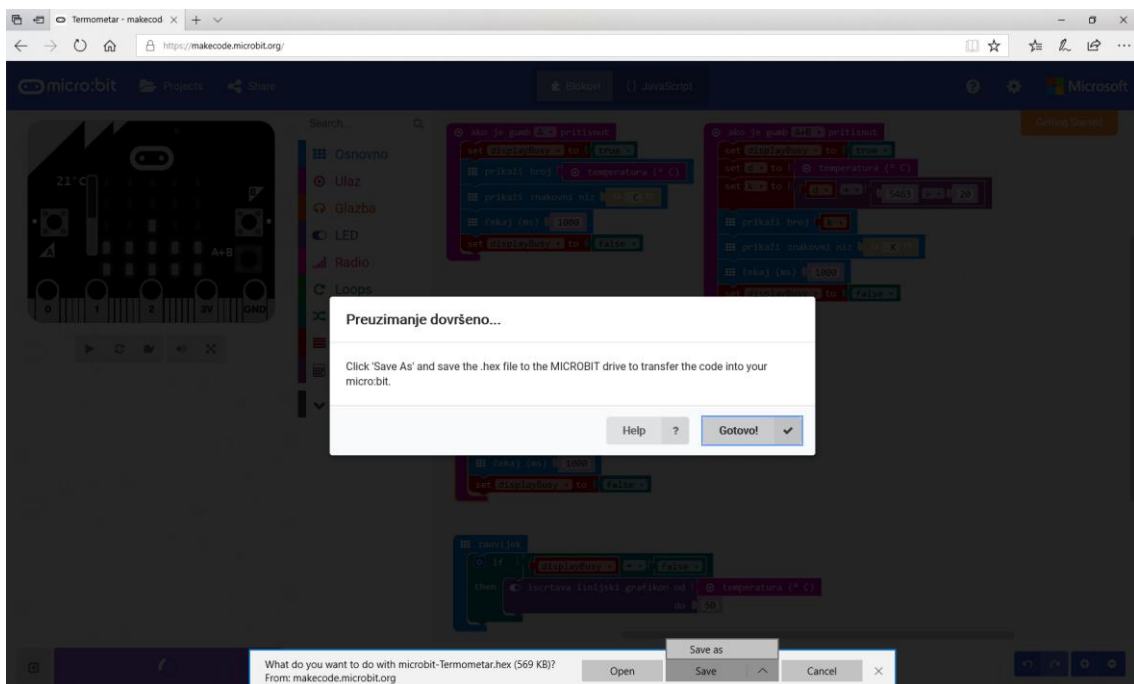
Termometar - makecod ×

https://makecode.microbit.org/

micro:bit Projects Share

Blokovi {} JavaScript

Microsoft

Getting Started

Search...

Osnovno

Ulaz

Glazba

LED

Radio

Loops

21°C

A+B

0 1 2 3V GND

ako je gumb A pritisnut
set displayBusy to true
prikaži broj temperatura (°C)
prikaži znakovni niz °C
čekaj (ms) 1000
set displayBusy to false

ako je gumb A+B pritisnut
set displayBusy to true
set c to temperatura (°C)
set k to c × 5461 ÷ 20
prikaži broj k
prikaži znakovni niz K
čekaj (ms) 1000
set displayBusy to false

Preuzimanje dovršeno...

Click 'Save As' and save the .hex file to the MICROBIT drive to transfer the code into your micro:bit.

Help ?

Gotovo! ✔

čekaj (ms) 1000
set displayBusy to false

zauvijek
if displayBusy = false
then iscrtava linijski grafikon od temperatura (°C)
do 50

Save as

What do you want to do with microbit-Termometar.hex (569 KB)?
From: makecode.microbit.org

Open Save Cancel ×